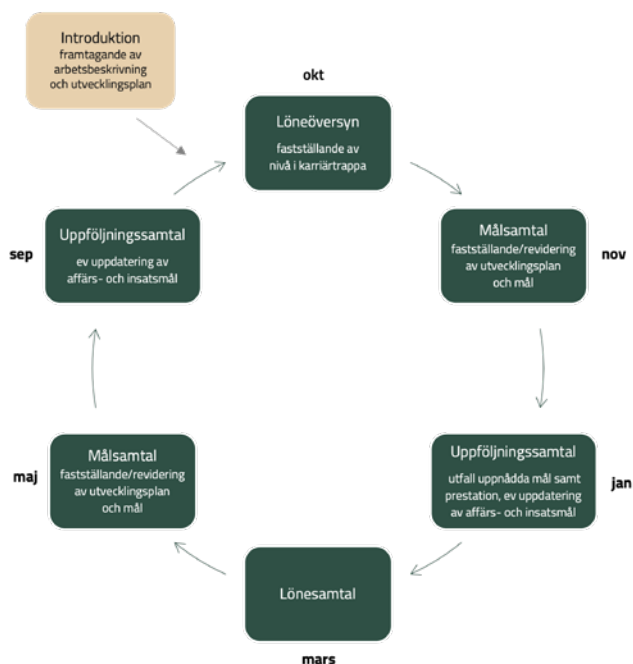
Introduktion
framtagande av arbetsbeskrivning och utvecklingsplan

okt

Löneöversyn
fastställande av nivå i karriärtrappa

Målsamtal
fastställande/revidering av utvecklingsplan och mål

nov

Uppföljningssamtal
utfall uppnådda mål samt prestation, ev uppdatering av affärs- och insatsmål

jan

Lönesamtal

mars

Målsamtal
fastställande/revidering av utvecklingsplan och mål

maj

Uppföljningssamtal
ev uppdatering av affärs- och insatsmål

sep